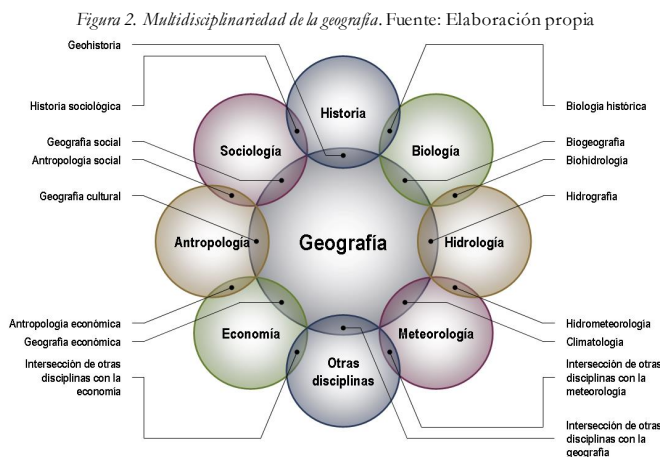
Figura 2. Multidisciplinariedad de la geografía. Fuente: Elaboración propia

Geohistoria

Historia sociológica

Geografía social

Antropología social

Geografía cultural

Antropología económica

Geografía económica

Intersección de otras disciplinas con la economía

Historia

Sociología

Biología

Antropología

Geografía

Hidrología

Economía

Meteorología

Otras disciplinas

Biología histórica

Biogeografía

Biohidrología

Hidrografía

Hidrometeorología

Climatología

Intersección de otras disciplinas con la meteorología

Intersección de otras disciplinas con la geografía